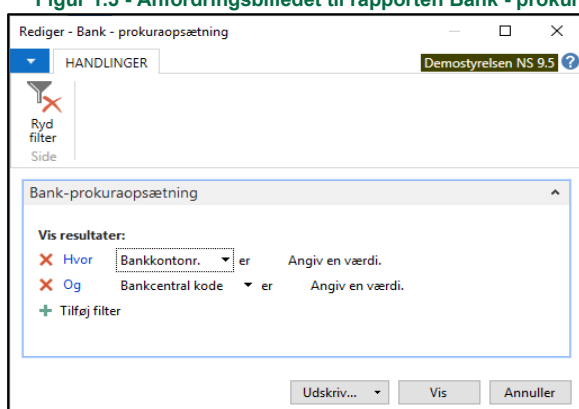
Figur 1.5 - Anfordringsbilledet til rapporten Bank - prokur

Rediger - Bank - prokuraopsætning

HANDLINGER

Demostyrelsen NS 9.5

Ryd filter

Side

Bank-prokuraopsætning

Vis resultater:

Hvor Bankkontonr. er Angiv en værdi.

Og Bankcentral kode er Angiv en værdi.

Tilføj filter

Udskriv...

Vis

Annuller